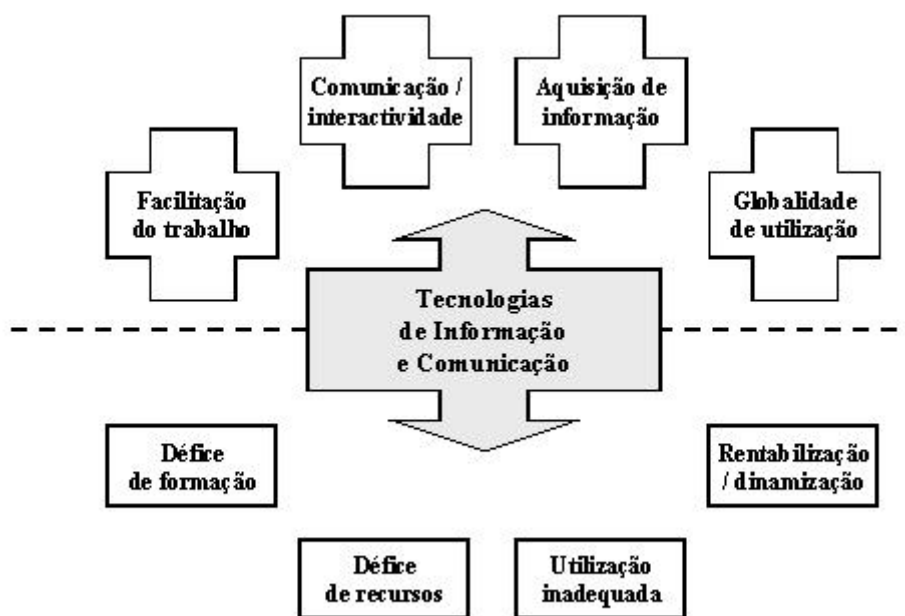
Comunicação / interactividade

Aquisição de informação

Facilitação do trabalho

Globalidade de utilização

Tecnologias de Informação e Comunicação

Défice de formação

Rentabilização / dinamização

Défice de recursos

Utilização inadequada